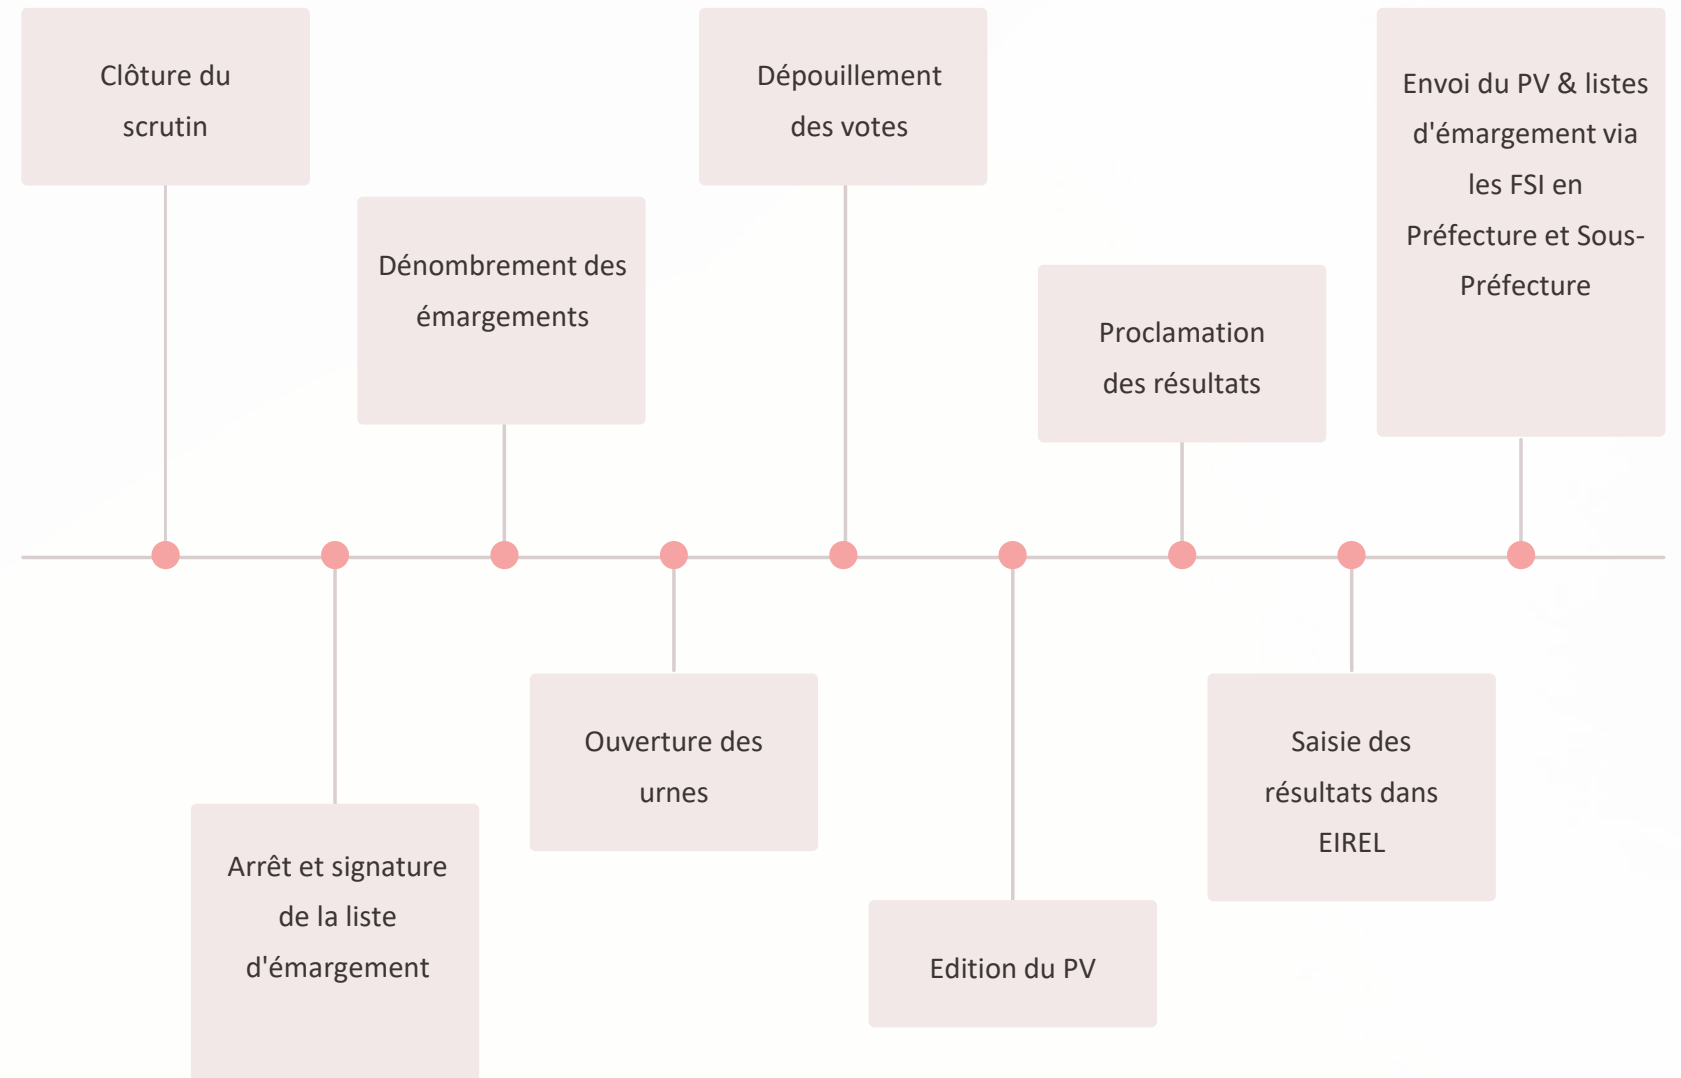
Clôture du scrutin

Arrêt et signature de la liste d'émargement

Dénombrement des émargements

Ouverture des urnes

Dépouillement des votes

Edition du PV

Proclamation des résultats

Saisie des résultats dans EIREL

Envoi du PV & listes d'émargement via les FSI en Préfecture et Sous-Préfecture